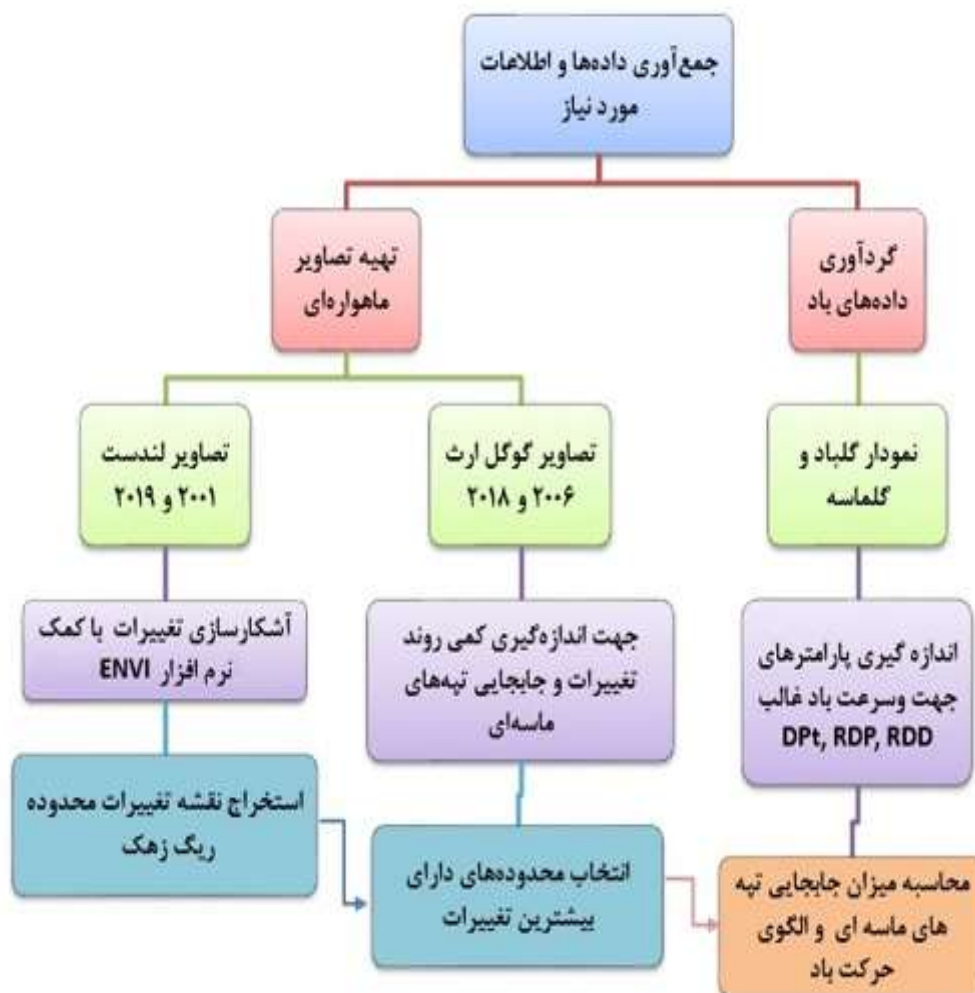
جمع‌آوری داده‌ها و اطلاعات مورد نیاز

گردآوری داده‌های باد

تهیه تصاویر ماهواره‌ای

نمودار گلباد و گلماسه

تصاویر گوگل ارث ۲۰۰۶ و ۲۰۱۸

تصاویر لندست ۲۰۰۱ و ۲۰۱۹

اندازه گیری پارامترهای جهت وسرعت باد غالب DPt, RDP, RDD

جهت اندازه‌گیری کمی روند تغییرات و جابجایی تپه‌های ماسه‌ای

آشکارسازی تغییرات با کمک نرم افزار ENVI

استخراج نقشه تغییرات محدوده ریگ زهک

انتخاب محدوده‌های دارای بیشترین تغییرات

محاسبه میزان جابجایی تپه های ماسه ای و الگوی حرکت باد